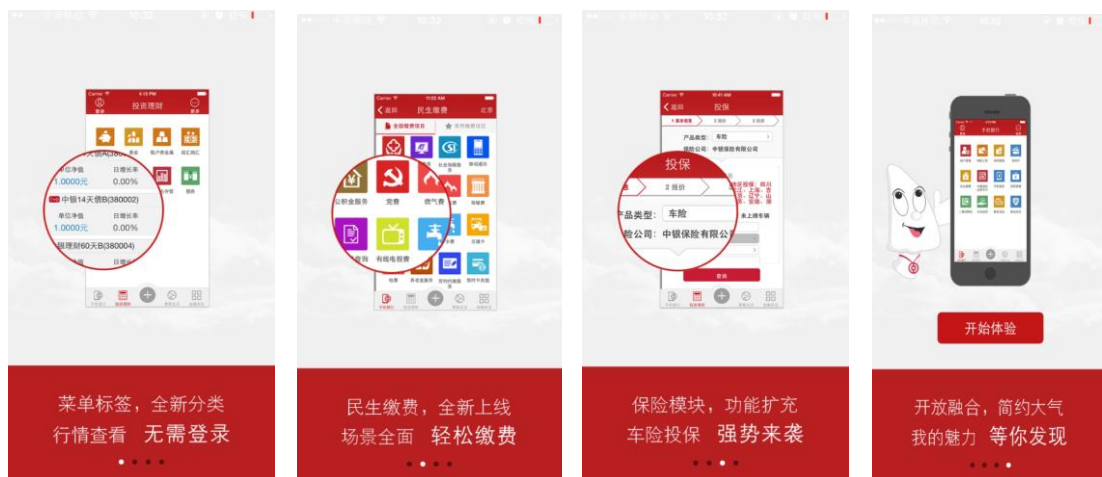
投资理财

单位净值
日增长率
1.0000元
0.00%
中银14天债B(380002)
单位净值
日增长率
1.0000元
0.00%
银理财60天B(380004)

菜单标签，全新分类
行情查看 无需登录

民生缴费
党费
燃气费
公积金服务
有线电视费

民生缴费，全新上线
场景全面 轻松缴费

投保
2 报价
产品类型： 车险
险公司： 中银保险有限公司

保险模块，功能扩充
车险投保 强势来袭

开始体验

开放融合，简约大气
我的魅力 等你发现